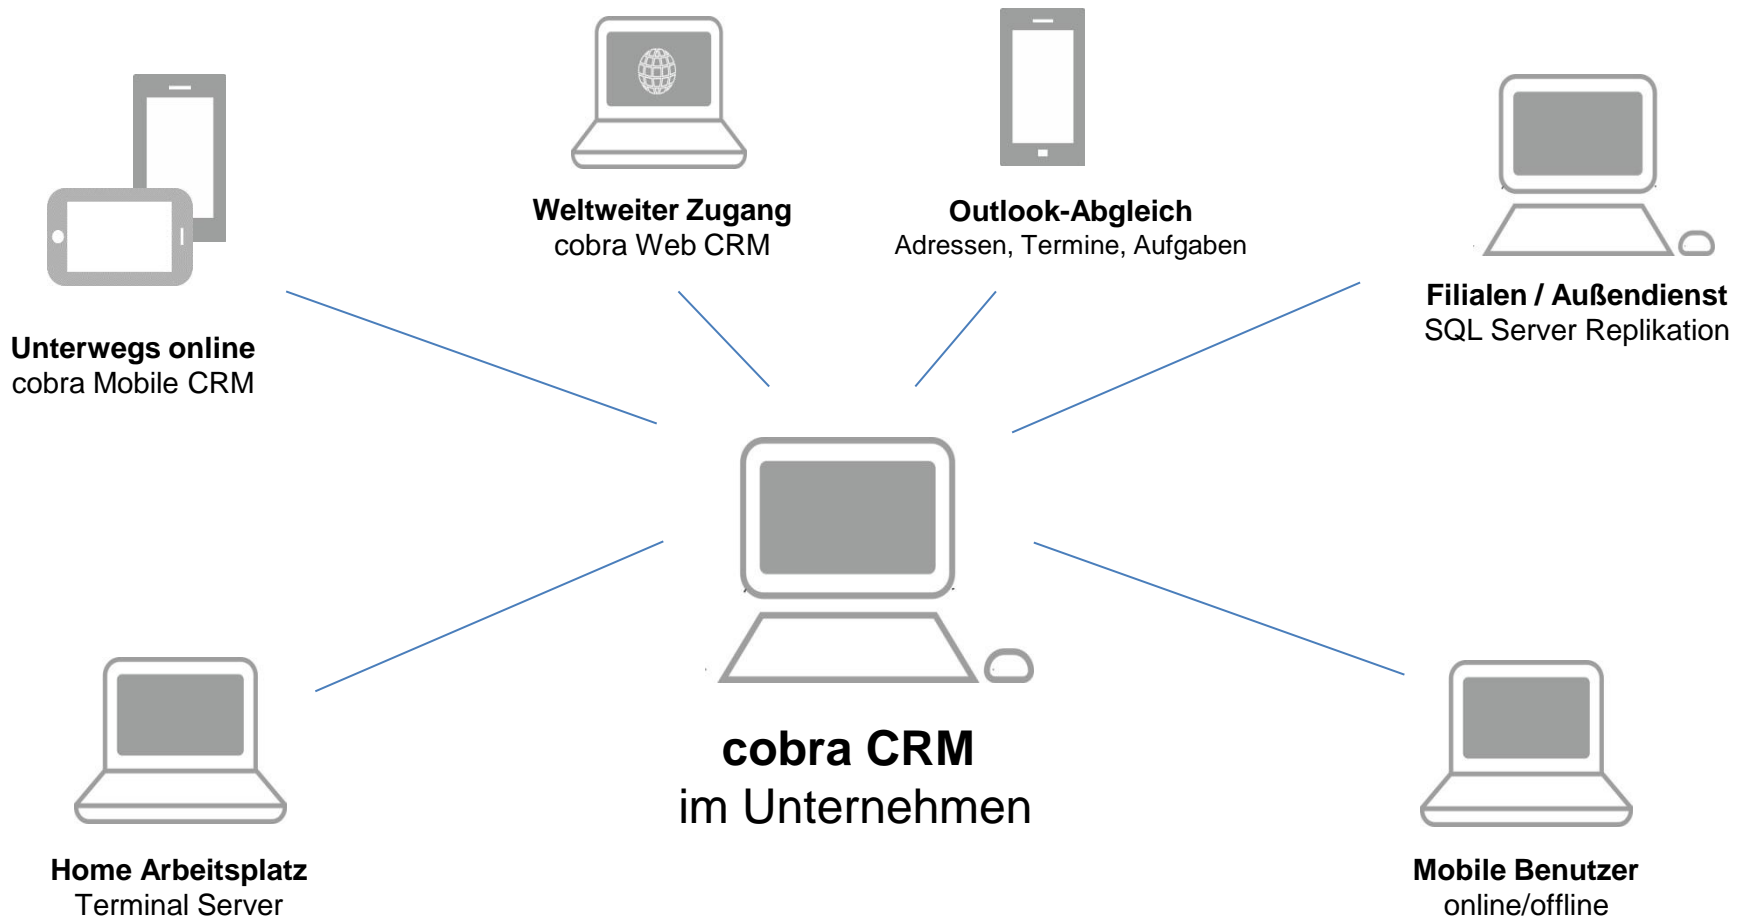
Weltweiter Zugang
cobra Web CRM

Outlook-Abgleich
Adressen, Termine, Aufgaben

Unterwegs online
cobra Mobile CRM

Filialen / Außendienst
SQL Server Replikation

cobra CRM
im Unternehmen

Home Arbeitsplatz
Terminal Server

Mobile Benutzer
online/offline